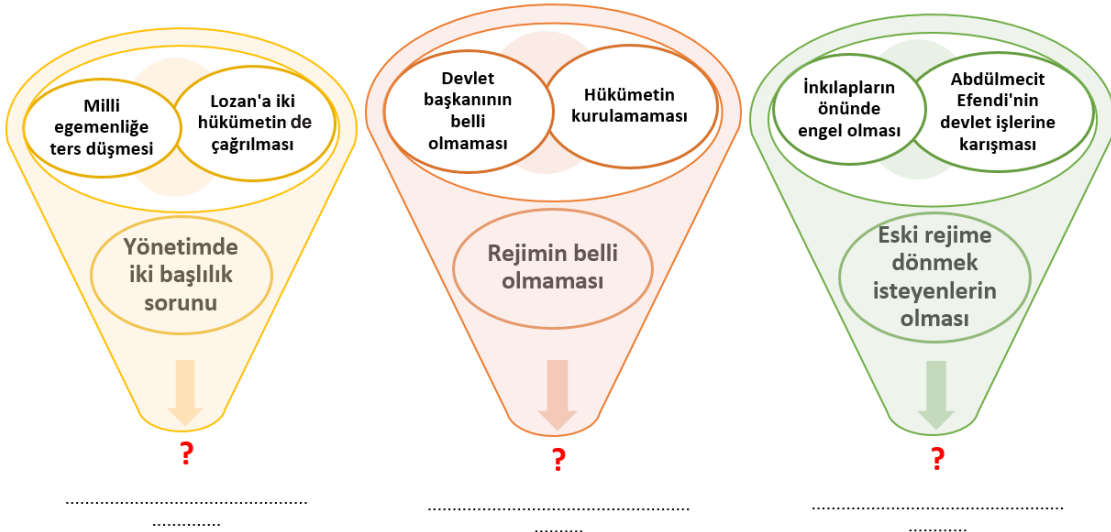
Milli egemenliğe ters düşmesi

Lozan'a iki hükümetin de çağrılması

Yönetimde iki başlılık sorunu

?

.............................................
..............

Devlet başkanının belli olmaması

Hükümetin kurulamaması

Rejimin belli olmaması

?

.............................................
.........

İnkılapların önünde engel olması

Abdülmecit Efendi'nin devlet işlerine karışması

Eski rejime dönmek isteyenlerin olması

?

.............................................
...........